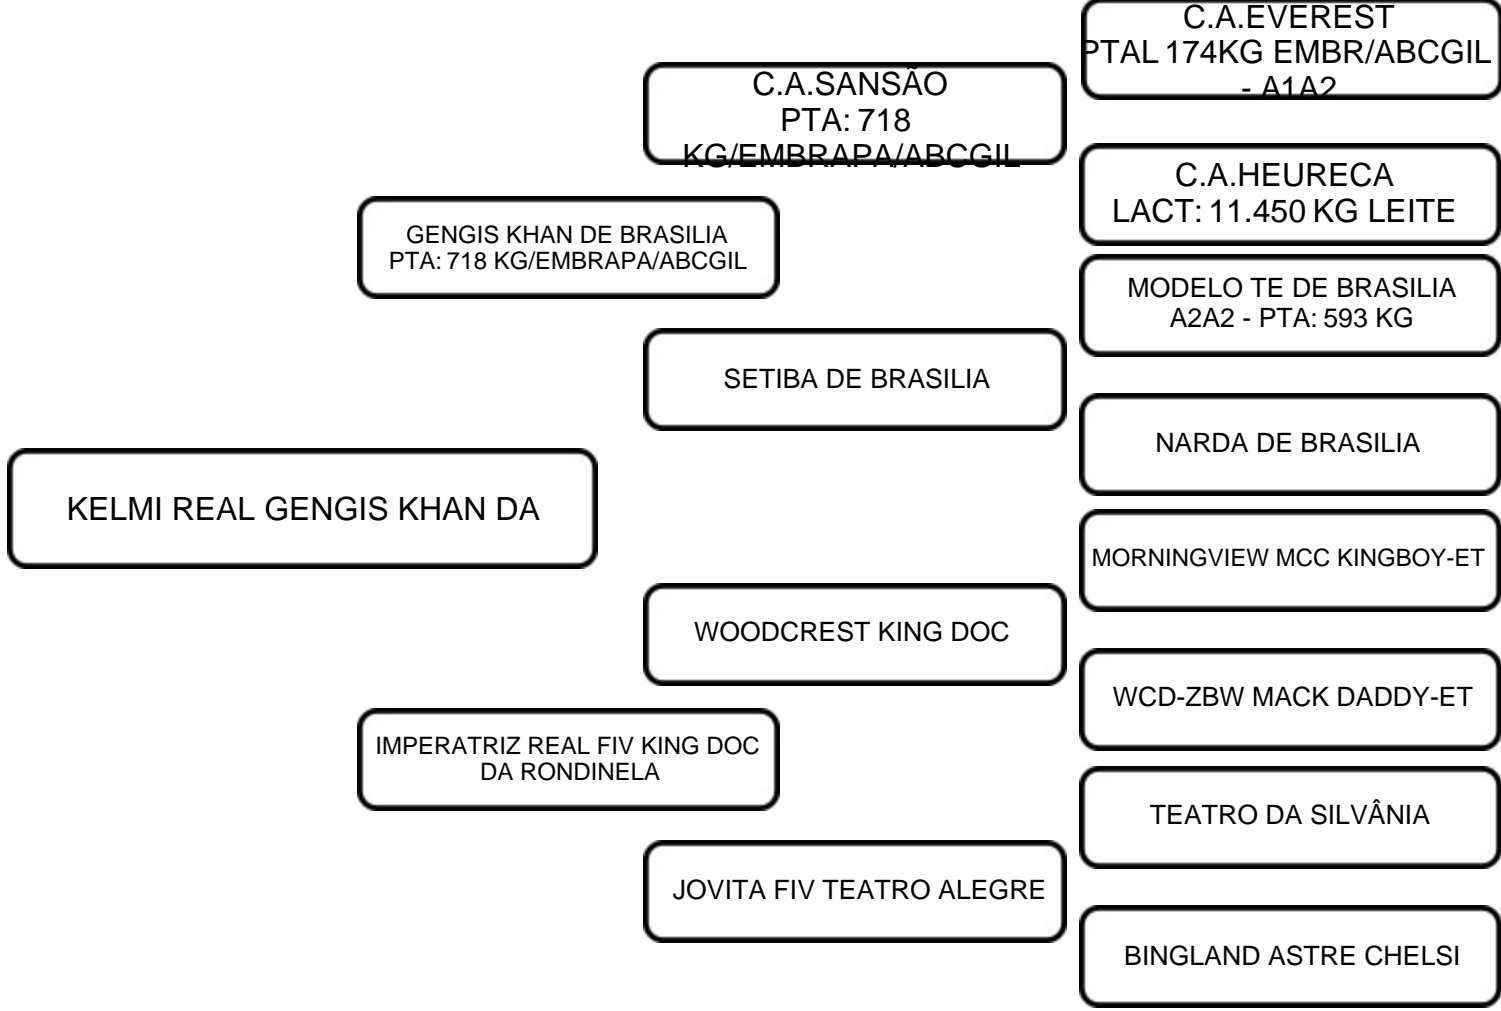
C.A.EVEREST
PTAL 174KG EMBR/ABCGIL - A1A2

C.A.SANSÃO
PTA: 718 KG/EMBRAPA/ABCGIL

C.A.HEURECA
LACT: 11.450 KG LEITE

GENGIS KHAN DE BRASILIA
PTA: 718 KG/EMBRAPA/ABCGIL

MODELO TE DE BRASILIA
A2A2 - PTA: 593 KG

SETIBA DE BRASILIA

NARDA DE BRASILIA

KELMI REAL GENGIS KHAN DA

MORNINGVIEW MCC KINGBOY-ET

WOODCREST KING DOC

WCD-ZBW MACK DADDY-ET

IMPERATRIZ REAL FIV KING DOC DA RONDINELA

TEATRO DA SILVÂNIA

JOVITA FIV TEATRO ALEGRE

BINGLAND ASTRE CHELSI